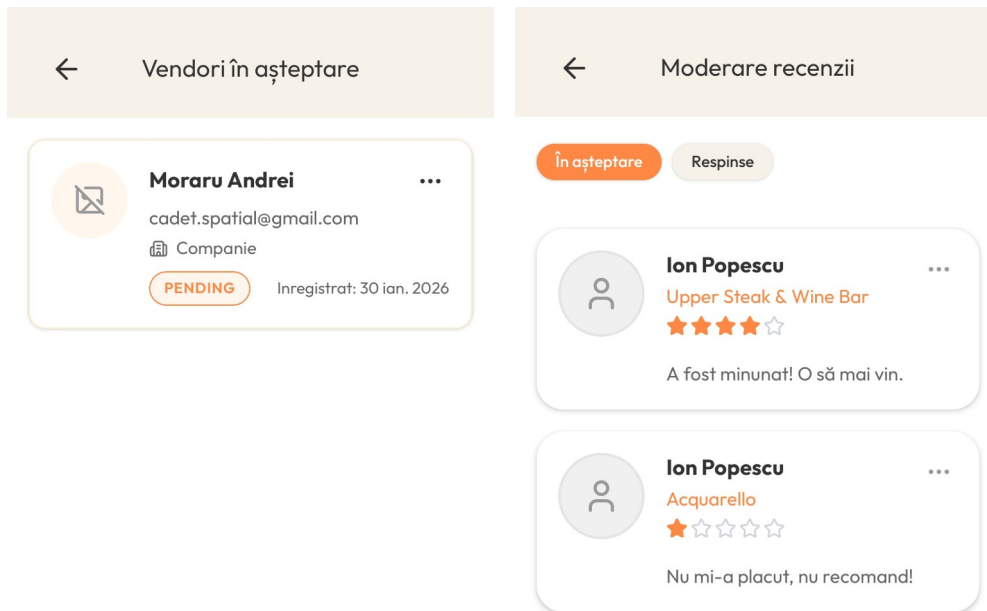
Vendori în așteptare

Moraru Andrei
cadet.spatial@gmail.com
Companie
PENDING
Inregistrat: 30 ian. 2026

Moderare recenzii

În așteptare
Respinse

Ion Popescu
Upper Steak & Wine Bar
A fost minunat! O să mai vin.

Ion Popescu
Acquarello
Nu mi-a placut, nu recomand!